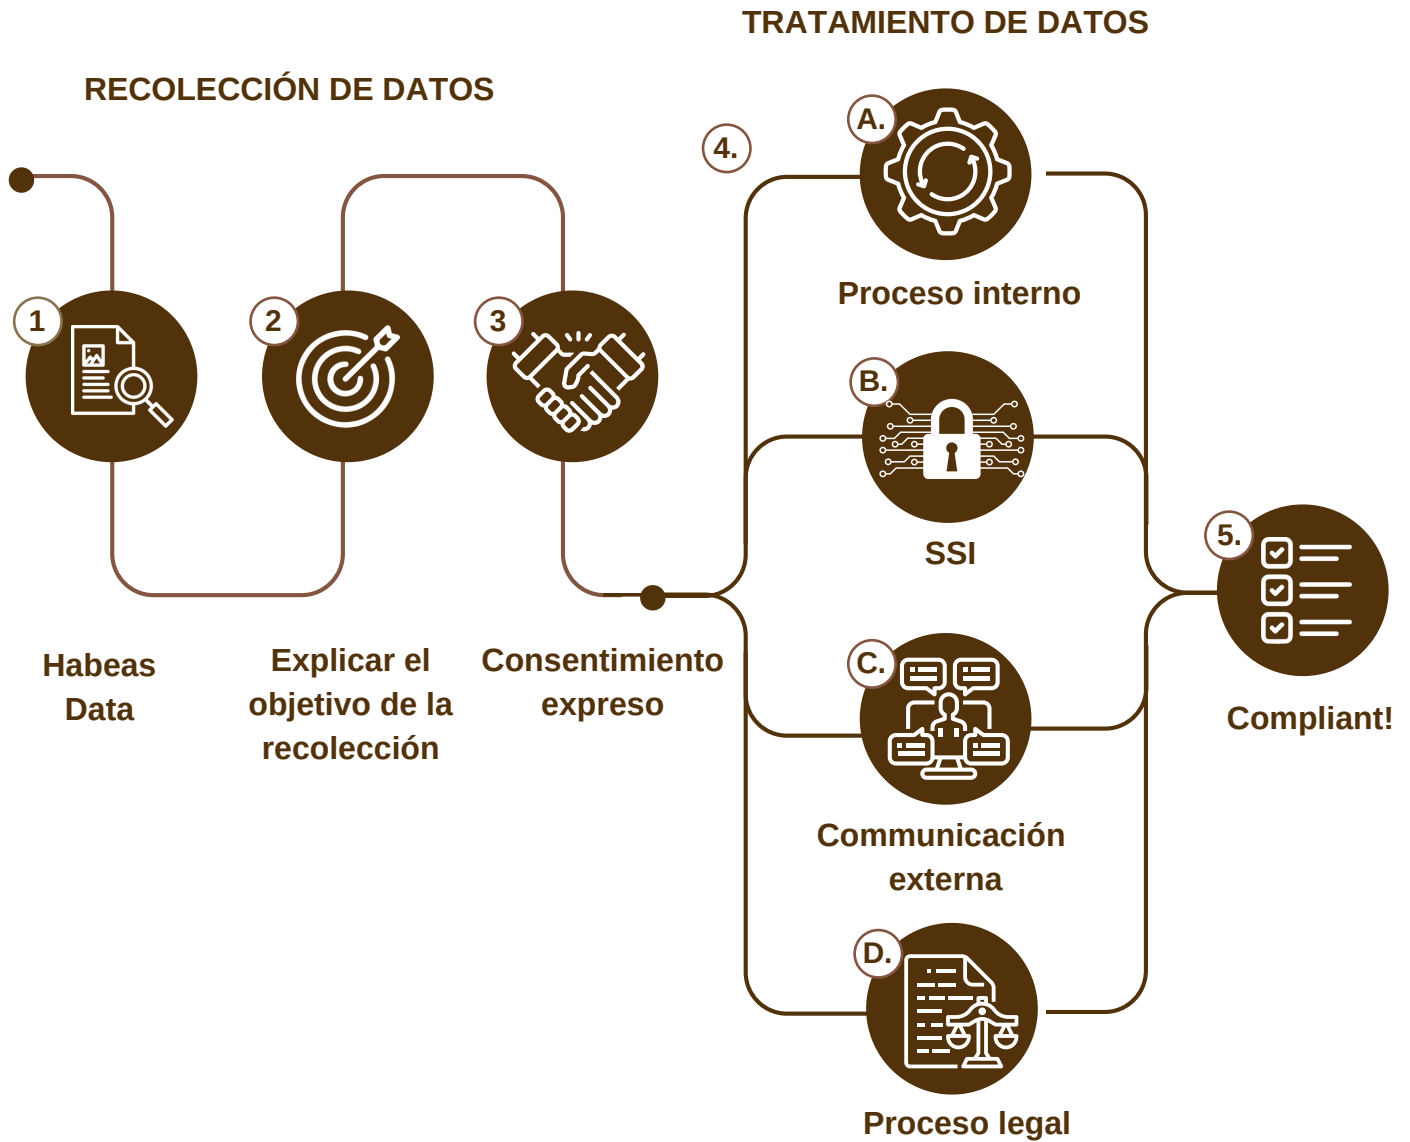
TRATAMIENTO DE DATOS

RECOLECCIÓN DE DATOS

1

2

3

4.

A.

Proceso interno

B.

SSI

C.

Communicación externa

D.

Proceso legal

5.

Compliant!

Habeas Data

Explicar el objetivo de la recolección

Consentimiento expreso